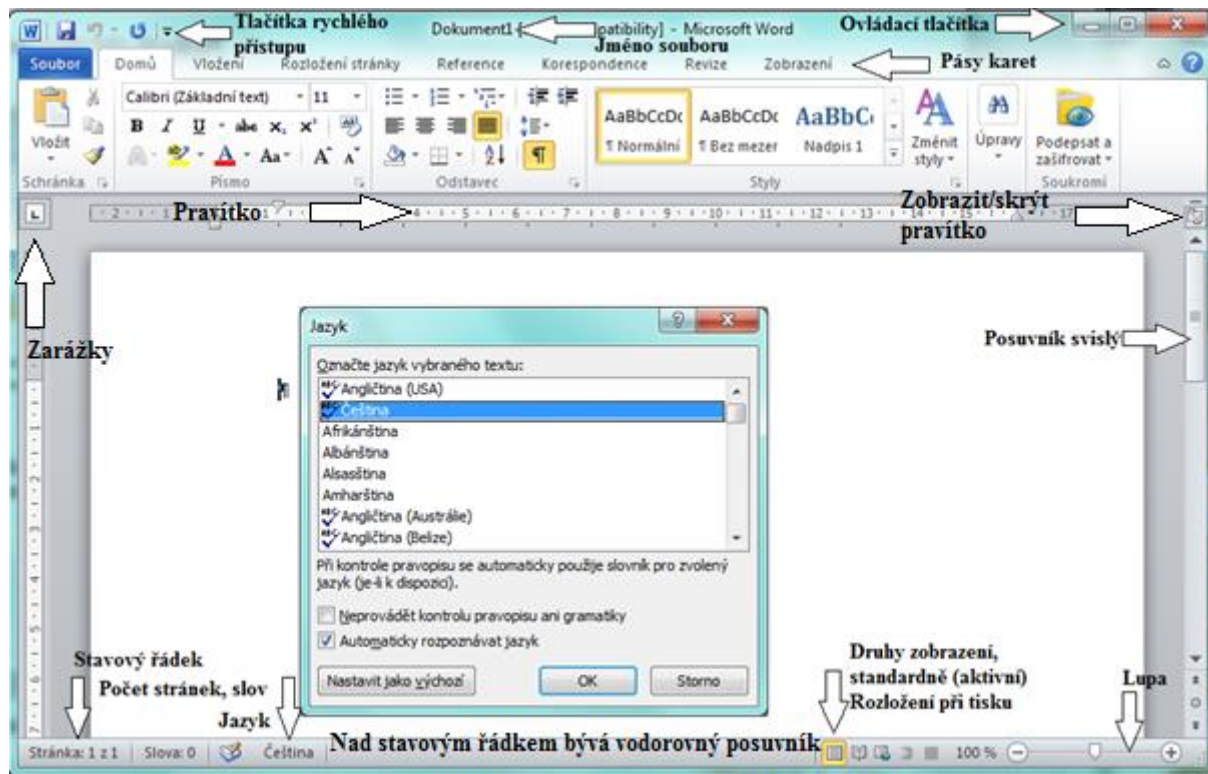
Tlačítka rychlého přístupu

Dokument1 [patibility] - Microsoft Word

Jméno souboru

Ovládací tlačítka

Soubor | Domů | Vložení | Rozložení stránky | Reference | Korespondence | Revize | Zobrazení

Pásy karet

Vložit

Calibri (Základní text) 11

B I U abe $x_2$ $x^2$

Aa A A

AaBbCcDc ¶ Normální

AaBbCcDc ¶ Bez mezer

AaBbC Nadpis 1

Změnit styly

Úpravy

Podepsat a zašifrovat

Schránka | Písmo | Odstavec | Styly | Soukromí

Pravítko

Zobrazit/skrýt pravítko

Zarážky

Posuvník svislý

Jazyk

Označte jazyk vybraného textu:

Angličtina (USA)
Čeština
Afrikánština
Albánština
Alsaština
Amharština
Angličtina (Austrálie)
Angličtina (Belize)

Při kontrole pravopisu se automaticky použije slovník pro zvolený jazyk (je-li k dispozici).

Neprovádět kontrolu pravopisu ani gramatiky

Automaticky rozpoznávat jazyk

Nastavit jako výchozí | OK | Storno

Stavový řádek

Počet stránek, slov

Jazyk

Druhy zobrazení, standardně (aktivní) Rozložení při tisku

Lupa

Stránka: 1 z 1 | Slova: 0 | Čeština

Nad stavovým řádkem bývá vodorovný posuvník

100 %